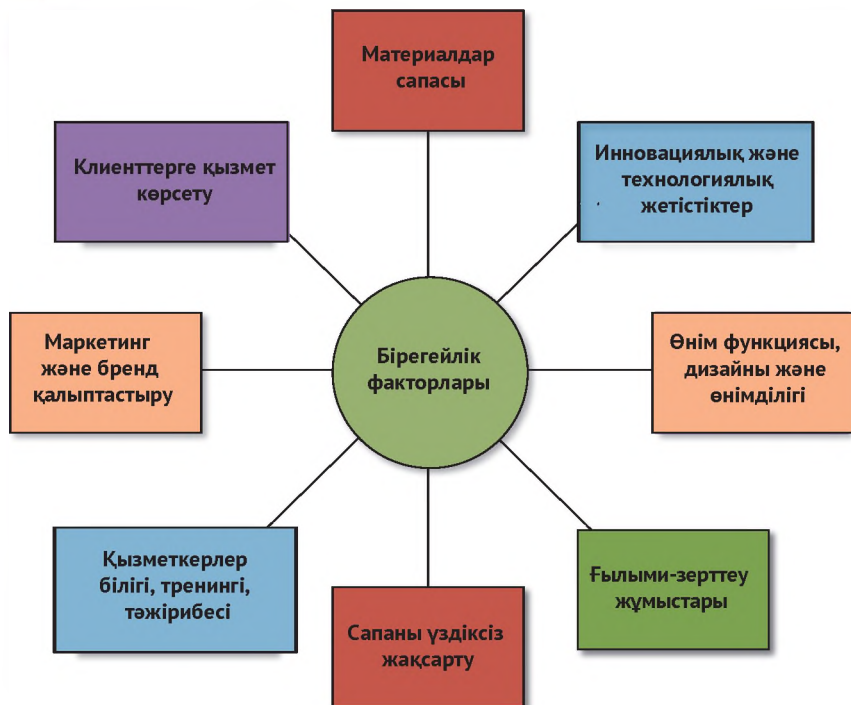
Материалдар сапасы

Клиенттерге қызмет көрсету

Инновациялық және технологиялық жетістіктер

Маркетинг және бренд қалыптастыру

Бірегейлік факторлары

Өнім функциясы, дизайны және өнімділігі

Қызметкерлер білігі, тренингі, тәжірибесі

Ғылыми-зерттеу жұмыстары

Сапаны үздіксіз жақсарту